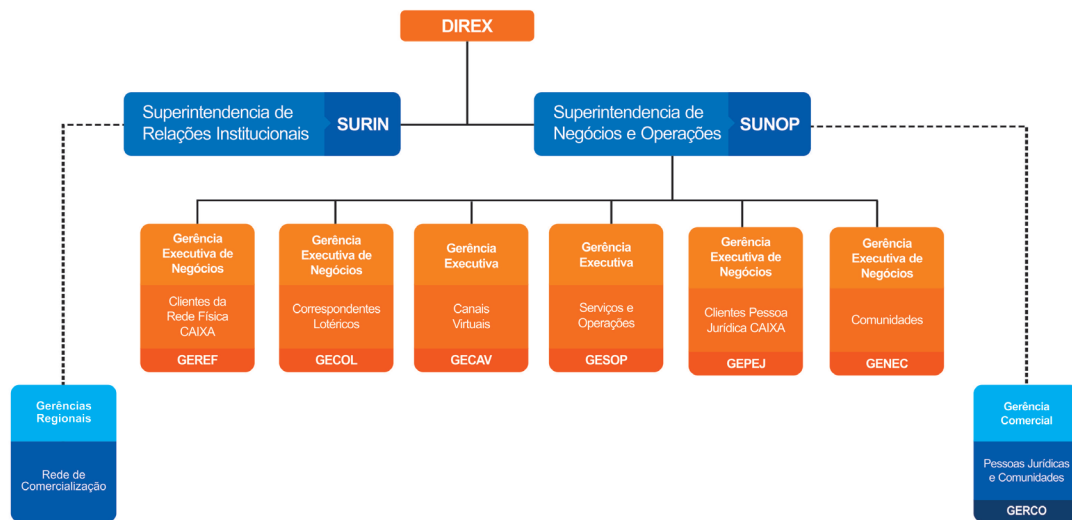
DIREX

Superintendencia de Relações Institucionais SURIN

Superintendencia de Negócios e Operações SUNOP

Gerência Executiva de Negócios
Clientes da Rede Física CAIXA
GEREF

Gerência Executiva de Negócios
Correspondentes Lotéricos
GECOL

Gerência Executiva
Canais Virtuais
GECAV

Gerência Executiva
Serviços e Operações
GESOP

Gerência Executiva de Negócios
Clientes Pessoa Jurídica CAIXA
GEPEJ

Gerência Executiva de Negócios
Comunidades
GENEC

Gerências Regionais
Rede de Comercialização

Gerência Comercial
Pessoas Jurídicas e Comunidades
GERCO